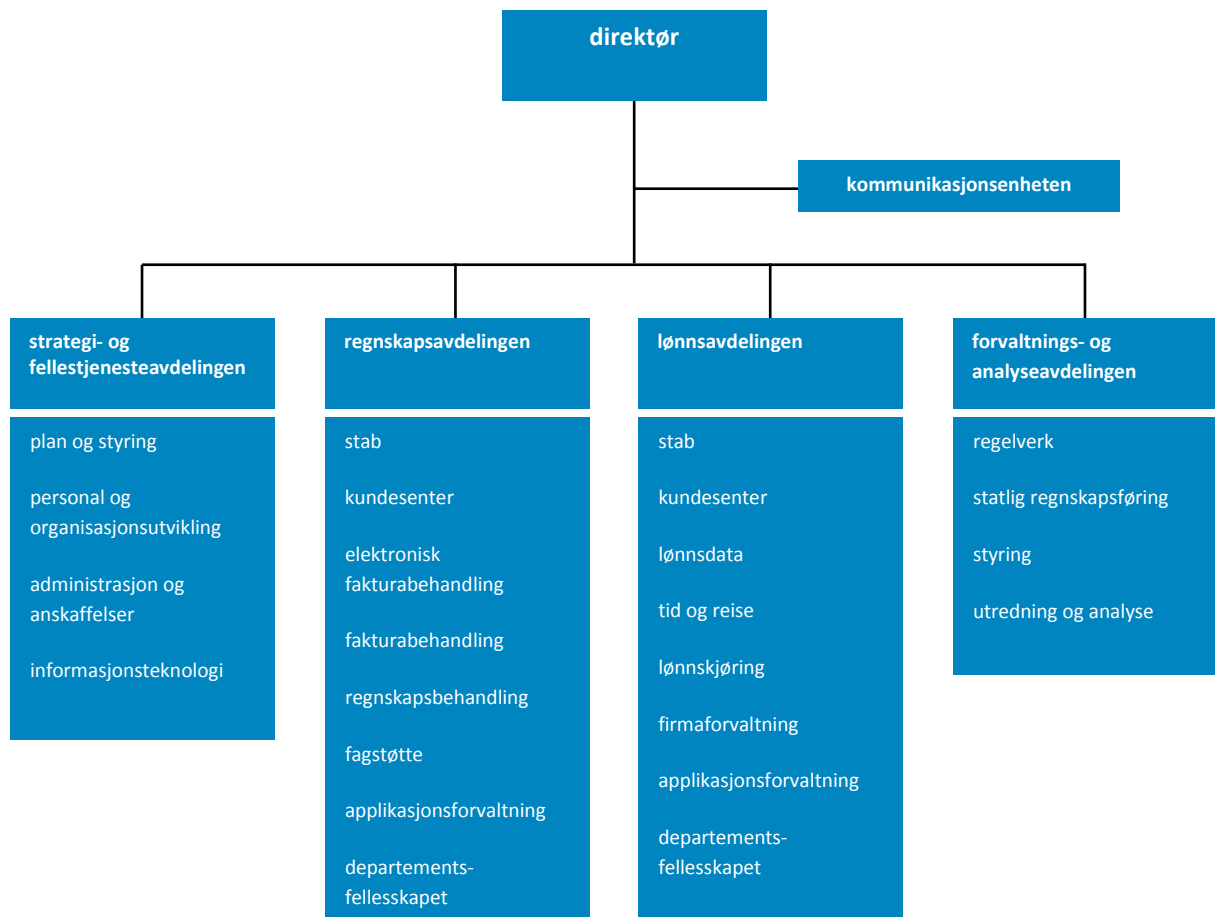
direktør

kommunikasjonsenheten

strategi- og fellestjenesteavdelingen

plan og styring

personal og organisasjonsutvikling

administrasjon og anskaffelser

informasjonsteknologi

regnskapsavdelingen

stab

kundesenter

elektronisk fakturabehandling

fakturabehandling

regnskapsbehandling

fagstøtte

applikasjonsforvaltning

departements-fellesskapet

lønnsavdelingen

stab

kundesenter

lønnsdata

tid og reise

lønnskjøring

firmaforvaltning

applikasjonsforvaltning

departements-fellesskapet

forvaltnings- og analyseavdelingen

regelverk

statlig regnskapsføring

styring

utredning og analyse